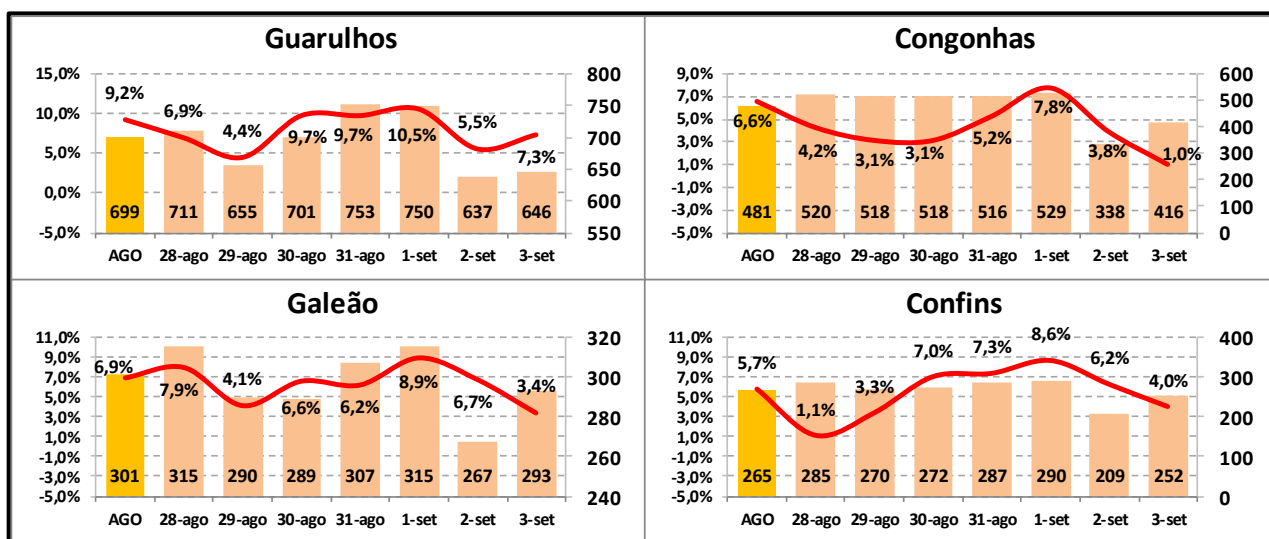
Guarulhos

15,0%
10,0%
5,0%
0,0%
-5,0%

800
750
700
650
600
550

9,2% 6,9% 4,4% 9,7% 9,7% 10,5% 5,5% 7,3%

699 711 655 701 753 750 637 646

AGO 28-ago 29-ago 30-ago 31-ago 1-set 2-set 3-set

Congonhas

9,0%
7,0%
5,0%
3,0%
1,0%
-1,0%
-3,0%
-5,0%

600
500
400
300
200
100
0

6,6% 4,2% 3,1% 3,1% 5,2% 7,8% 3,8% 1,0%

481 520 518 518 516 529 338 416

AGO 28-ago 29-ago 30-ago 31-ago 1-set 2-set 3-set

Galeão

11,0%
9,0%
7,0%
5,0%
3,0%
1,0%
-1,0%
-3,0%
-5,0%

320
300
280
260
240

6,9% 7,9% 4,1% 6,6% 6,2% 8,9% 6,7% 3,4%

301 315 290 289 307 315 267 293

AGO 28-ago 29-ago 30-ago 31-ago 1-set 2-set 3-set

Confins

11,0%
9,0%
7,0%
5,0%
3,0%
1,0%
-1,0%
-3,0%
-5,0%

400
300
200
100
0

5,7% 1,1% 3,3% 7,0% 7,3% 8,6% 6,2% 4,0%

265 285 270 272 287 290 209 252

AGO 28-ago 29-ago 30-ago 31-ago 1-set 2-set 3-set